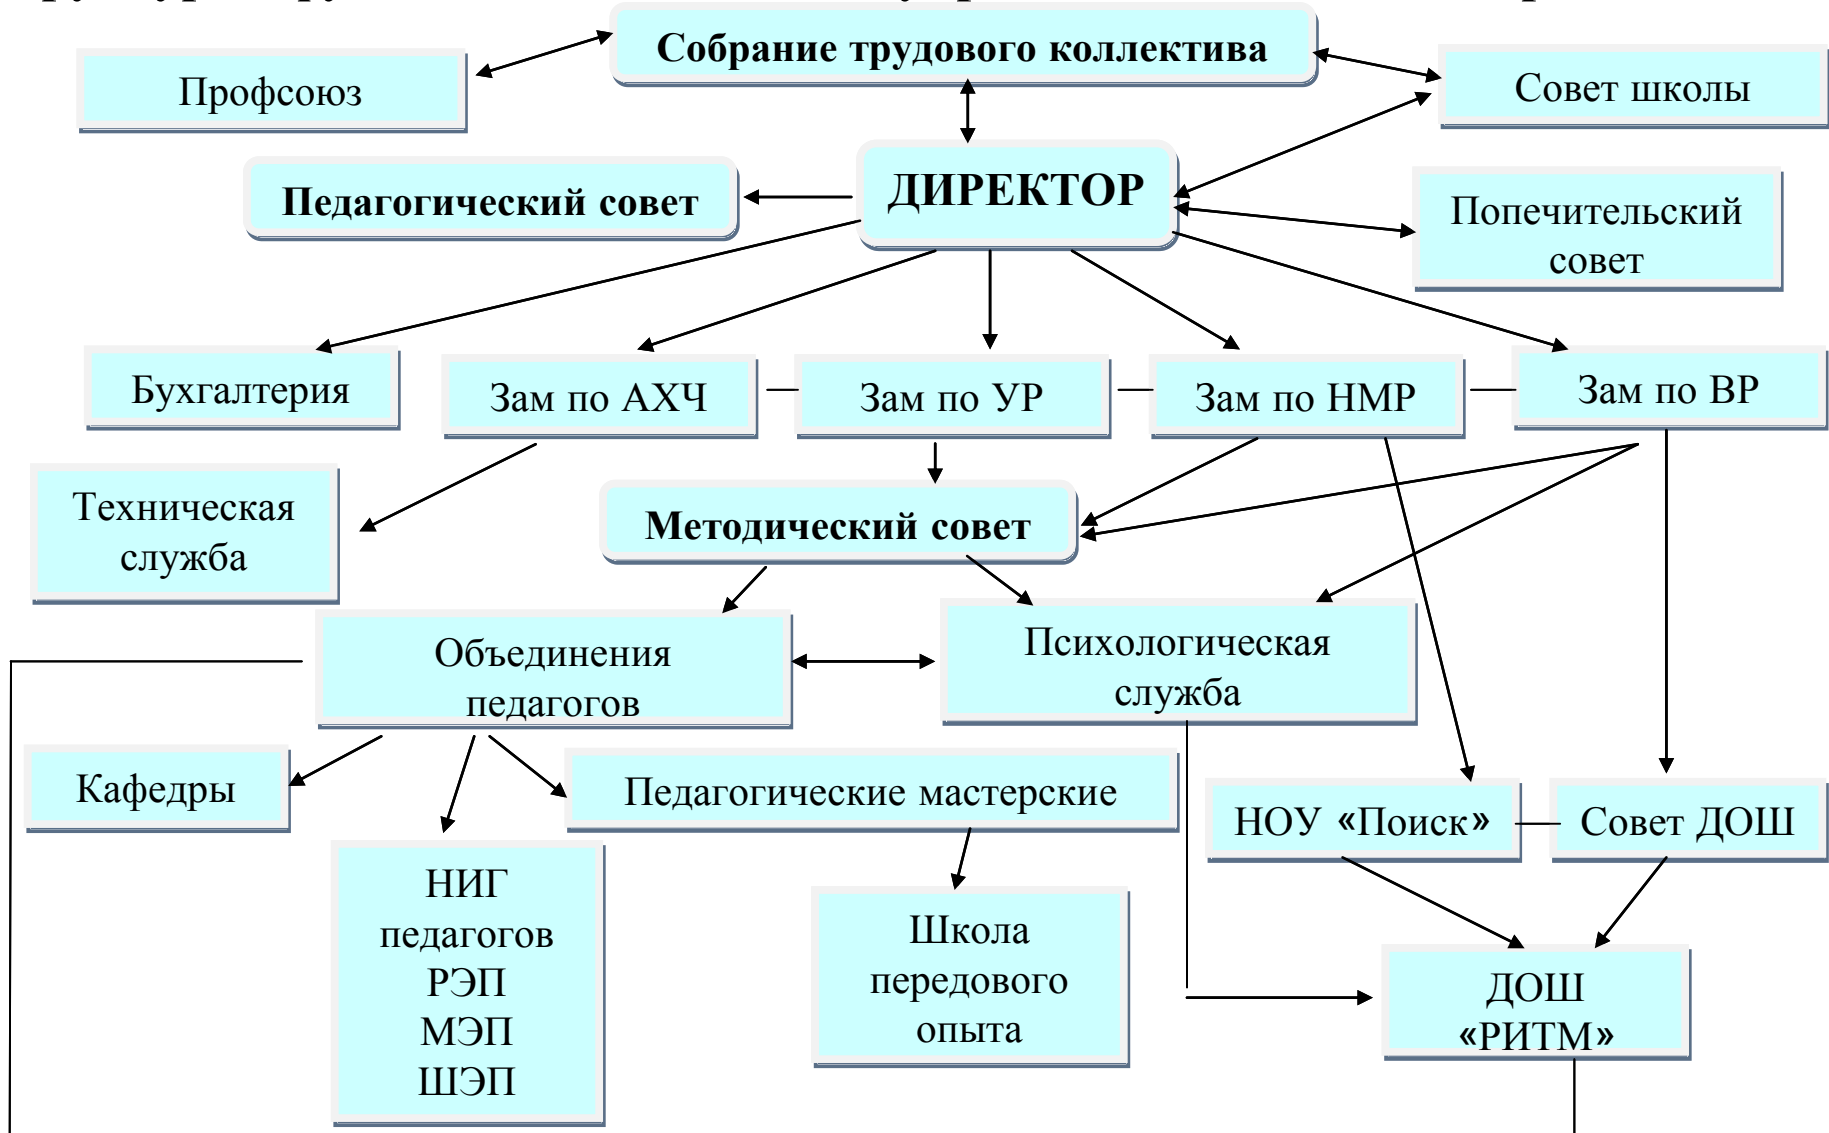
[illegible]

Собрание трудового коллектива

Профсоюз

Совет школы

ДИРЕКТОР

Педагогический совет

Попечительский совет

Бухгалтерия

Зам по АХЧ

Зам по УР

Зам по НМР

Зам по ВР

Техническая служба

Методический совет

Объединения педагогов

Психологическая служба

Кафедры

Педагогические мастерские

НОУ «Поиск»

Совет ДОШ

НИГ педагогов РЭП МЭП ШЭП

Школа передового опыта

ДОШ «РИТМ»